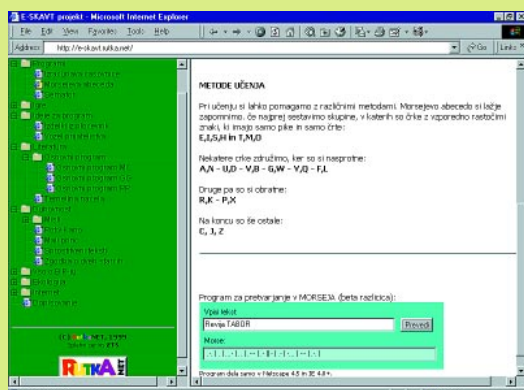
E-SKAVT projekt - Microsoft Internet Explorer

File Edit View Favorites Tools Help

Address http://e-skavt.rutka.net/

Go Links

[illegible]

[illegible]

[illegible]

METODE UČENJA

Pri učenju si lahko pomagamo z različnimi metodami. Morsejevo abecedo si lažje zapomnimo, če najprej sestavimo skupine, v katerih so črke z vzporedno rastočimi znaki, ki imajo samo pike in samo črte:
E,I,S,H in T,M,O

Nekatere črke združimo, ker so si nasprotne:
A,N - U,D - V,B - G,W - Y,Q - F,L

Druge pa so si obratne:
R,K - P,X

Na koncu so še ostale:
C, J, Z

Program za prevarjanje v MORSEJA (beta različica):

Vpiši tekst:

Revija TABOR

Prevedi

Morse:

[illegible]

Program deluje samo v Netscape 4.5 in IE 4.0+.

RUTKA NET